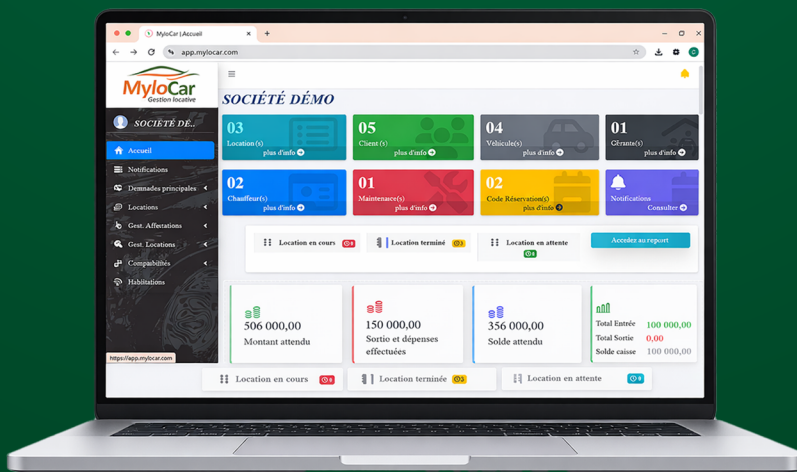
MyloCar | Accueil

app.mylocar.com

MyloCar
Gestion locative

SOCIÉTÉ DÉ..

Accueil
Notifications
Demandes principales
Locations
Gest. Affectations
Gest. Locations
Comptabilités
Habilitations

https://app.mylocar.com

SOCIÉTÉ DÉMO

03
Location(s)
plus d'info

05
Client(s)
plus d'info

04
Véhicule(s)
plus d'info

01
Gérants(s)
plus d'info

02
Chauffeur(s)
plus d'info

01
Maintenace(s)
plus d'info

02
Code Réservation(s)
plus d'info

Notifications
Consulter

Location en cours 0
Location terminé 2
Location en attente 0

Accedez au report

506 000,00
Montant attendu

150 000,00
Sortie et dépenses effectuées

356 000,00
Solde attendu

Total Entrée 100 000,00
Total Sortie 0,00
Solde caisse 100 000,00

Location en cours 0
Location terminée 2
Location en attente 0